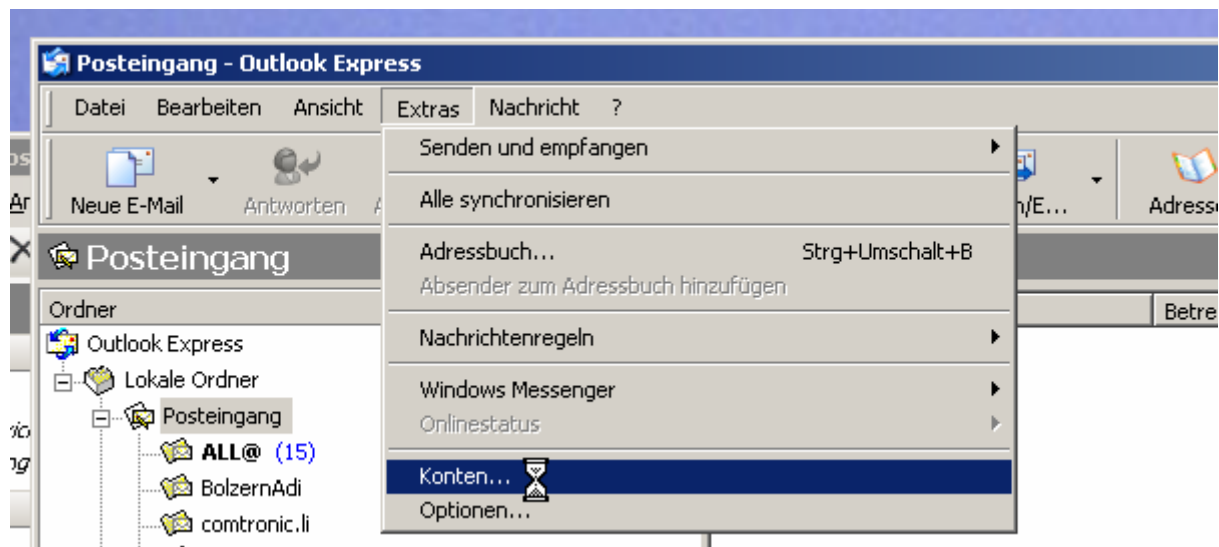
Posteingang - Outlook Express

Datei Bearbeiten Ansicht Extras Nachricht ?

Neue E-Mail Antworten A

n/E... Adress

Posteingang

Ordner

Betre

Outlook Express
Lokale Ordner
Posteingang
ALL@ (15)
BolzernAdi
comtronic.li

Senden und empfangen
Alle synchronisieren
Adressbuch... Strg+Umschalt+B
Absender zum Adressbuch hinzufügen
Nachrichtenregeln
Windows Messenger
Onlinestatus
Konten...
Optionen...